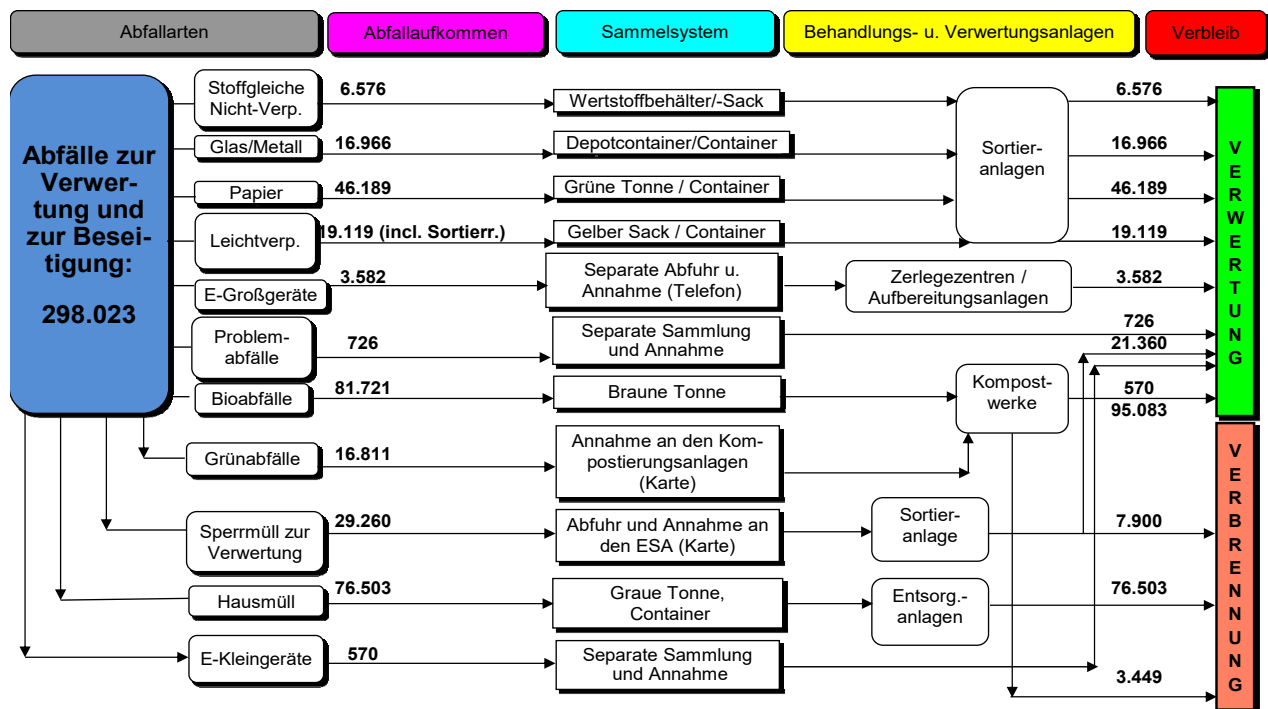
Abfallarten

Abfallaufkommen

Sammelsystem

Behandlungs- u. Verwertungsanlagen

Verbleib

Abfälle zur Verwertung und zur Beseitigung:

298.023

Stoffgleiche Nicht-Verp.
6.576
Wertstoffbehälter/-Sack
6.576

Glas/Metall
16.966
Depotcontainer/Container
16.966

Sortieranlagen

Papier
46.189
Grüne Tonne / Container
46.189

Leichtverp.
19.119 (incl. Sortierr.)
Gelber Sack / Container
19.119

E-Großgeräte
3.582
Separate Abfuhr u. Annahme (Telefon)
Zerlegezentren / Aufbereitungsanlagen
3.582

Problemabfälle
726
Separate Sammlung und Annahme
726
21.360

Bioabfälle
81.721
Braune Tonne
Kompostwerke
570
95.083

Grünabfälle
16.811
Annahme an den Kompostierungsanlagen (Karte)

Sperrmüll zur Verwertung
29.260
Abfuhr und Annahme an den ESA (Karte)
Sortieranlage
7.900

Hausmüll
76.503
Graue Tonne, Container
Entsorg.-anlagen
76.503

E-Kleingeräte
570
Separate Sammlung und Annahme
3.449

V E R W E R T U N G

V E R B R E N N U N G